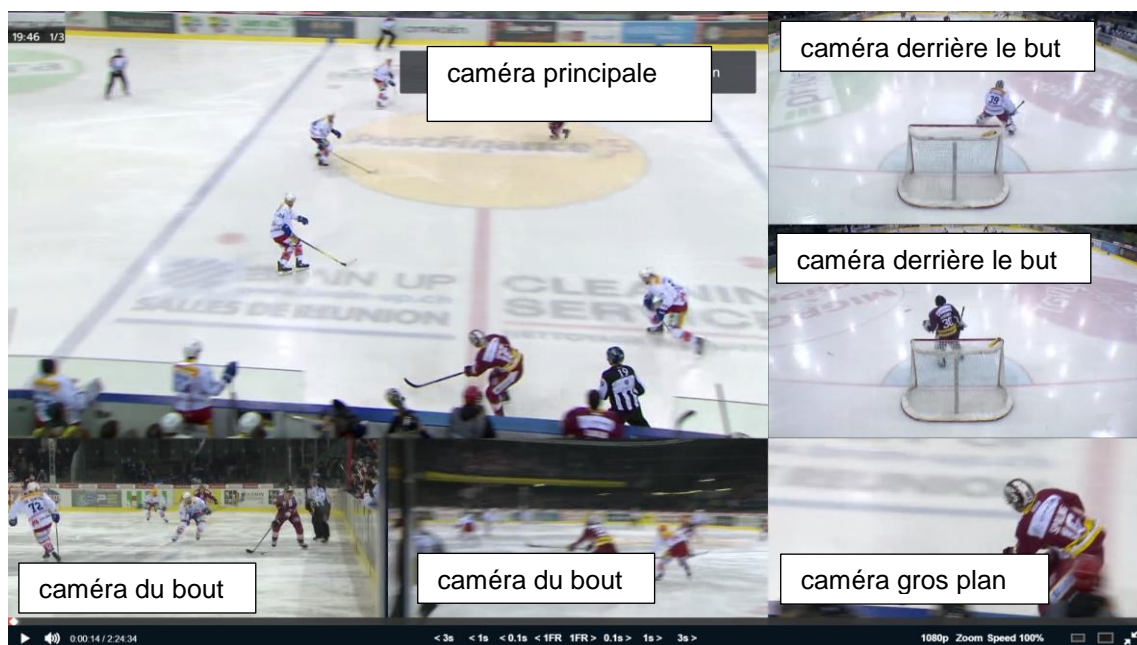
19:46 1/3

caméra principale

caméra derrière le but

caméra derrière le but

caméra du bout

caméra du bout

caméra gros plan

0:00:14 / 2:24:34

< 3s < 1s < 0.1s < 1FR 1FR > 0.1s > 1s > 3s >

1080p Zoom Speed 100%